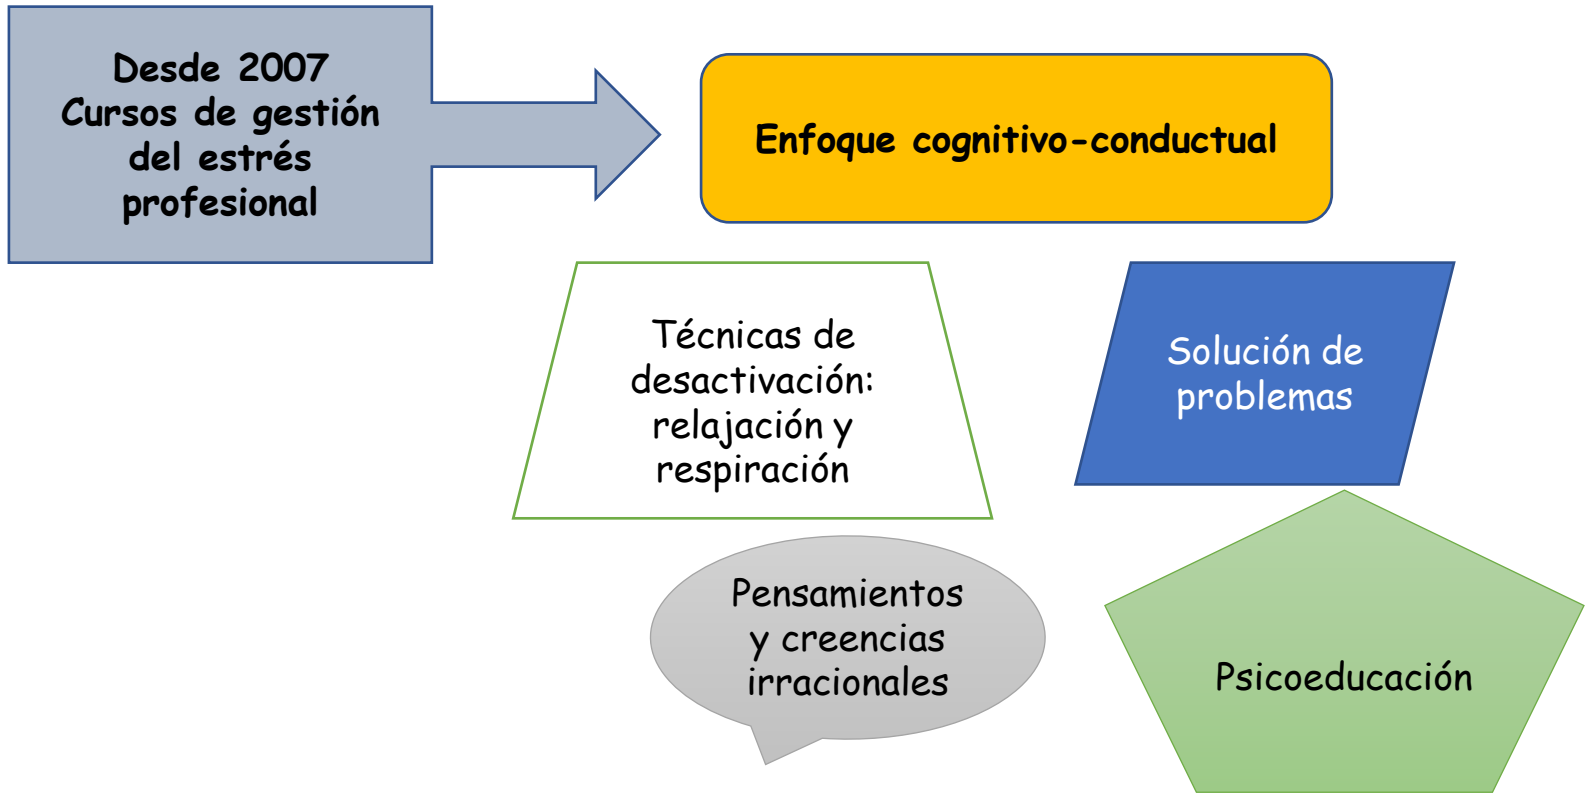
Desde 2007
Cursos de gestión del estrés profesional

Enfoque cognitivo-conductual

Técnicas de desactivación: relajación y respiración

Solución de problemas

Pensamientos y creencias irracionales

Psicoeducación